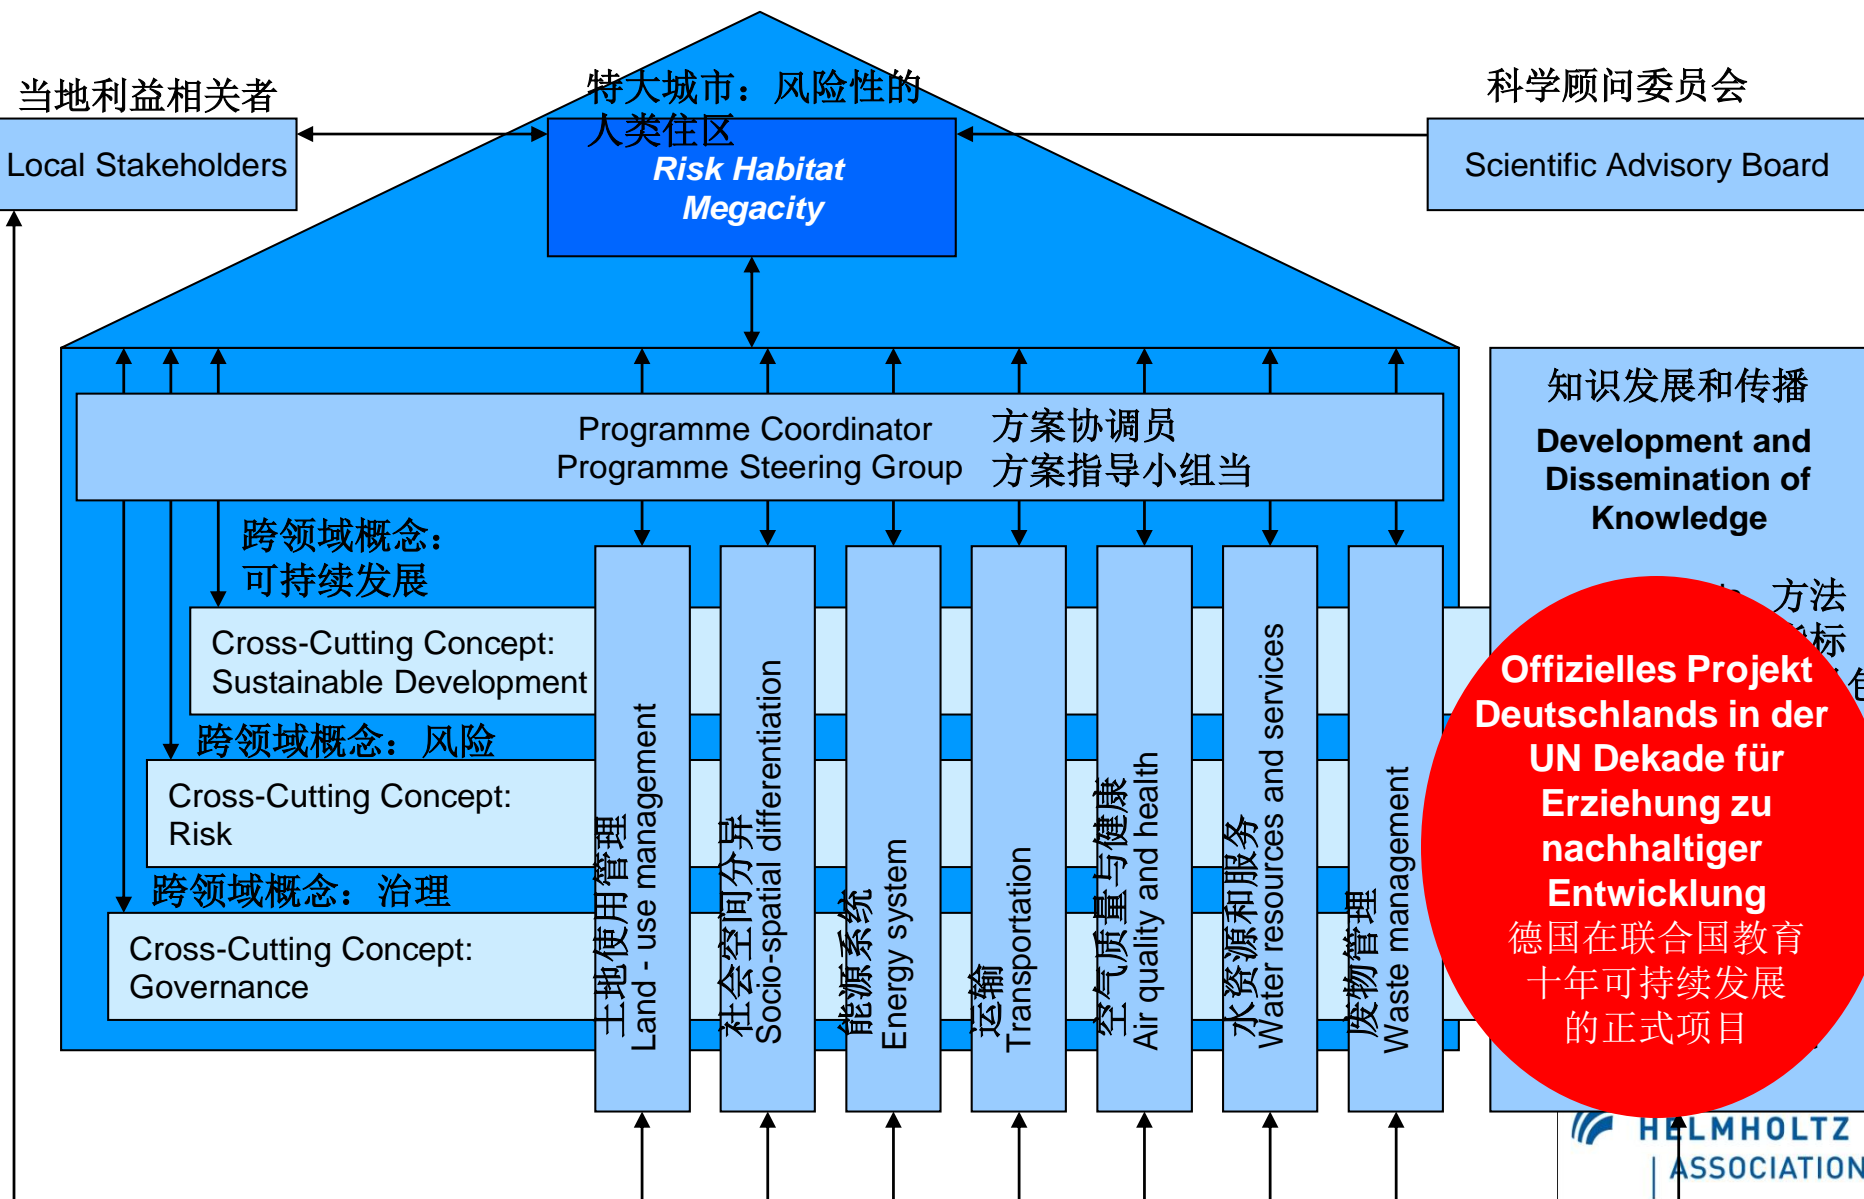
当地利益相关者

Local Stakeholders

特大城市：风险性的人类住区

Risk Habitat Megacity

科学顾问委员会

Scientific Advisory Board

Programme Coordinator 方案协调员
Programme Steering Group 方案指导小组当

知识发展和传播

Development and Dissemination of Knowledge

跨领域概念：可持续发展

Cross-Cutting Concept: Sustainable Development

跨领域概念：风险

Cross-Cutting Concept: Risk

跨领域概念：治理

Cross-Cutting Concept: Governance

土地使用管理 Land - use management

社会空间分异 Socio-spatial differentiation

能源系统 Energy system

运输 Transportation

空气质量与健康 Air quality and health

水资源和服务 Water resources and services

废物管理 Waste management

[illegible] 方法
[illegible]标
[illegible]

Offizielles Projekt Deutschlands in der UN Dekade für Erziehung zu nachhaltiger Entwicklung
德国在联合国教育十年可持续发展的正式项目

HELMHOLTZ
ASSOCIATION